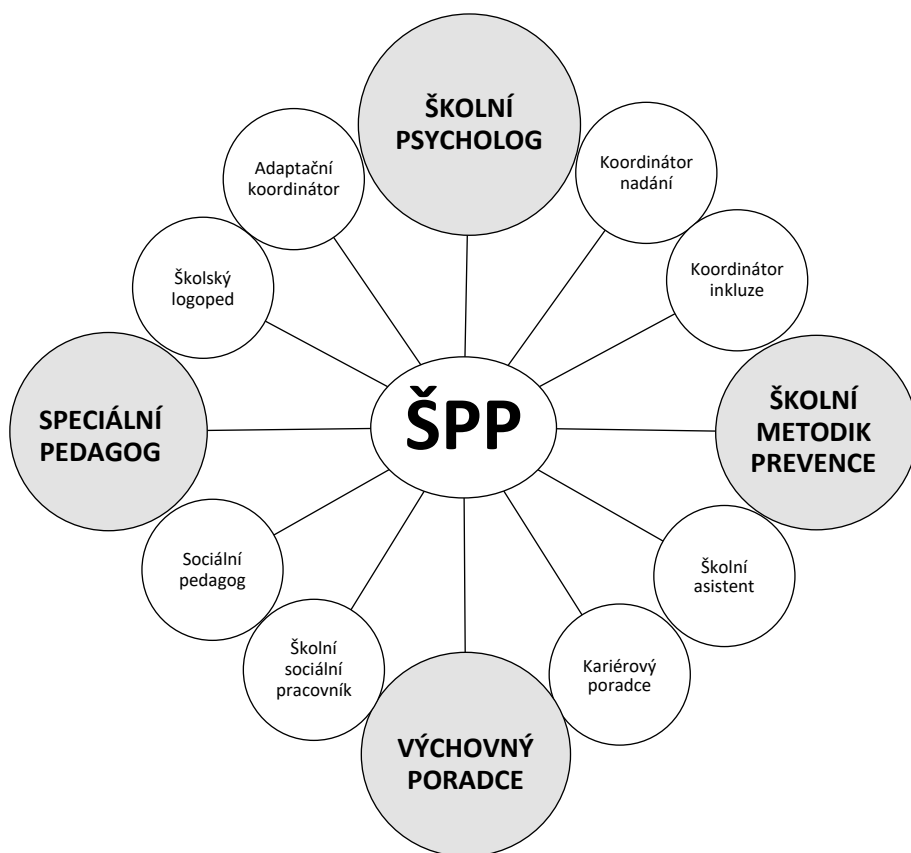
ŠKOLNÍ PSYCHOLOG

Koordinátor nadání

Koordinátor inkluze

ŠKOLNÍ METODIK PREVENCE

Školní asistent

Kariérový poradce

VÝCHOVNÝ PORADCE

Školní sociální pracovník

Sociální pedagog

SPECIÁLNÍ PEDAGOG

Školský logoped

Adaptační koordinátor

ŠPP